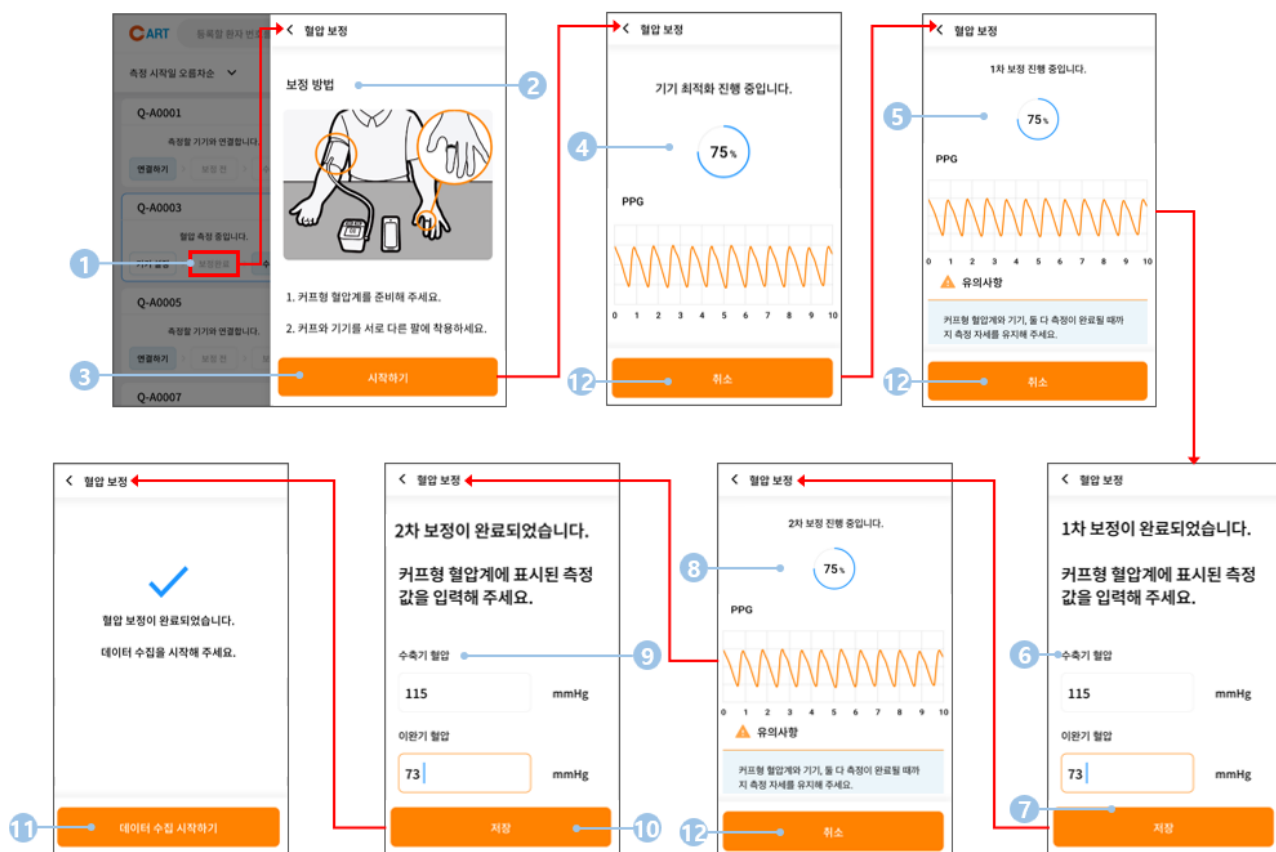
CART 등록할 환자 번호

측정 시작일 오름차순

Q-A0001
측정할 기기와 연결합니다.
연결하기 보정 전

Q-A0003
혈압 측정 중입니다.
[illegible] 보정완료

Q-A0005
측정할 기기와 연결합니다.
연결하기 보정 전

Q-A0007

1

< 혈압 보정

보정 방법

2

1. 커프형 혈압계를 준비해 주세요.

2. 커프와 기기를 서로 다른 팔에 착용하세요.

3

시작하기

< 혈압 보정

기기 최적화 진행 중입니다.

4

75%

PPG

0 1 2 3 4 5 6 7 8 9 10

12

취소

< 혈압 보정

1차 보정 진행 중입니다.

5

75%

PPG

0 1 2 3 4 5 6 7 8 9 10

유의사항

커프형 혈압계와 기기, 둘 다 측정이 완료될 때까지 측정 자세를 유지해 주세요.

12

취소

< 혈압 보정

혈압 보정이 완료되었습니다.

데이터 수집을 시작해 주세요.

11

데이터 수집 시작하기

< 혈압 보정

2차 보정이 완료되었습니다.

커프형 혈압계에 표시된 측정 값을 입력해 주세요.

수축기 혈압

9

115 mmHg

이완기 혈압

73 mmHg

저장

10

< 혈압 보정

2차 보정 진행 중입니다.

8

75%

PPG

0 1 2 3 4 5 6 7 8 9 10

유의사항

커프형 혈압계와 기기, 둘 다 측정이 완료될 때까지 측정 자세를 유지해 주세요.

12

취소

< 혈압 보정

1차 보정이 완료되었습니다.

커프형 혈압계에 표시된 측정 값을 입력해 주세요.

6

수축기 혈압

115 mmHg

이완기 혈압

73 mmHg

7

저장